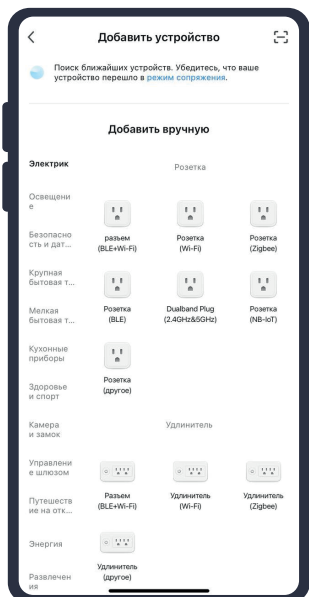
Добавить устройство

Поиск ближайших устройств. Убедитесь, что ваше устройство перешло в режим сопряжения.

Добавить вручную

Электрик

Освещение

Безопасность и дат...

Крупная бытовая т...

Мелкая бытовая т...

Кухонные приборы

Здоровье и спорт

Камера и замок

Управление шлюзом

Путешествие на отк...

Энергия

Развлечения

Розетка

разъем (BLE+Wi-Fi)

Розетка (Wi-Fi)

Розетка (Zigbee)

Розетка (BLE)

Dualband Plug (2.4GHz&5GHz)

Розетка (NB-IoT)

Розетка (другое)

Удлинитель

Разъем (BLE+Wi-Fi)

Удлинитель (Wi-Fi)

Удлинитель (Zigbee)

Удлинитель (другое)